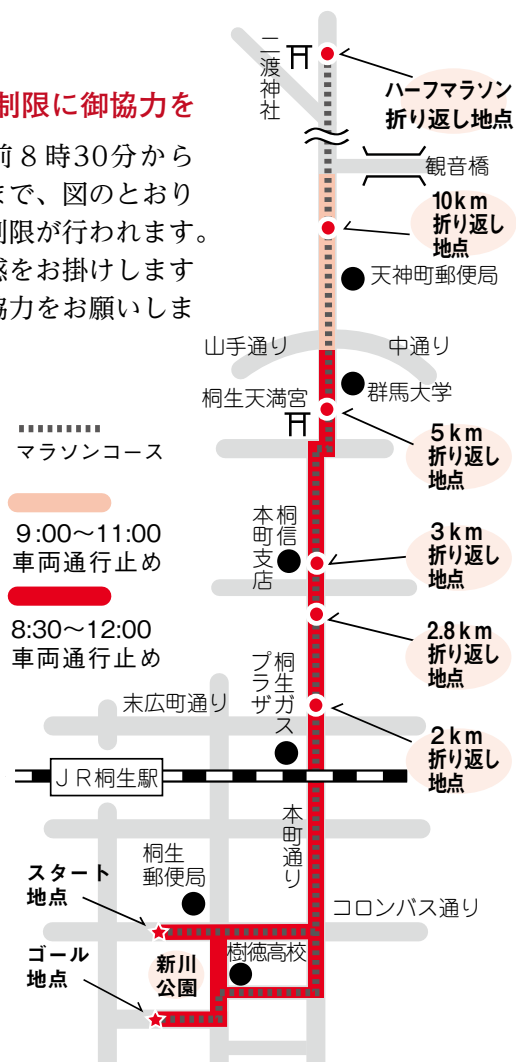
制限に御協力を

前８時30分から
まで、図のとおり
制限が行われます。
惑をお掛けします
協力をお願いしま

二渡神社

ハーフマラソン
折り返し地点

観音橋

10km
折り返し
地点

天神町郵便局

山手通り

中通り

群馬大学

桐生天満宮

5km
折り返し
地点

マラソンコース

9:00〜11:00
車両通行止め

8:30〜12:00
車両通行止め

桐信本町支店

3km
折り返し
地点

2.8km
折り返し
地点

桐生ガスプラザ

末広町通り

2km
折り返し
地点

ＪＲ桐生駅

本町通り

桐生郵便局

スタート
地点

コロンバス通り

ゴール
地点

新川
公園

樹徳高校